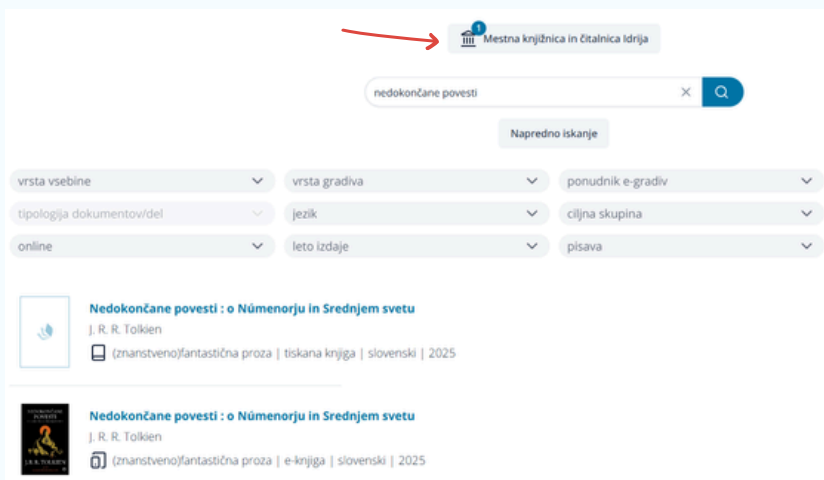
1 Mestna knjižnica in čitalnica Idrija

nedokončane povesti

Napredno iskanje

vrsta vsebine
vrsta gradiva
ponudnik e-gradiv
tipologija dokumentov/del
jezik
ciljna skupina
online
leto izdaje
pisava

Nedokončane povesti : o Númenorju in Srednjem svetu
J. R. R. Tolkien
(znanstveno)fantastična proza | tiskana knjiga | slovenski | 2025

Nedokončane povesti : o Númenorju in Srednjem svetu
J. R. R. Tolkien
(znanstveno)fantastična proza | e-knjiga | slovenski | 2025